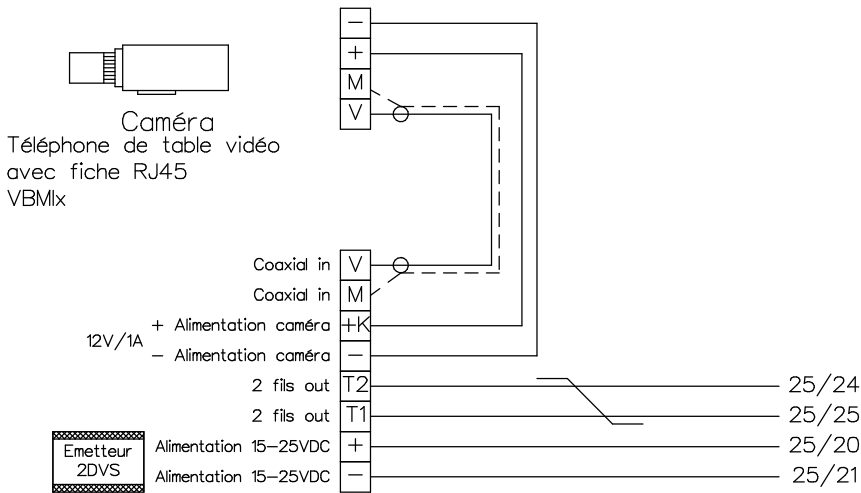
–
+
M
V

Caméra
Téléphone de table vidéo avec fiche RJ45
VBMlx

Coaxial in V
Coaxial in M
12V/1A
+ Alimentation caméra +K
– Alimentation caméra –
2 fils out T2
2 fils out T1
Emetteur 2DVS
Alimentation 15–25VDC +
Alimentation 15–25VDC –

25/24
25/25
25/20
25/21